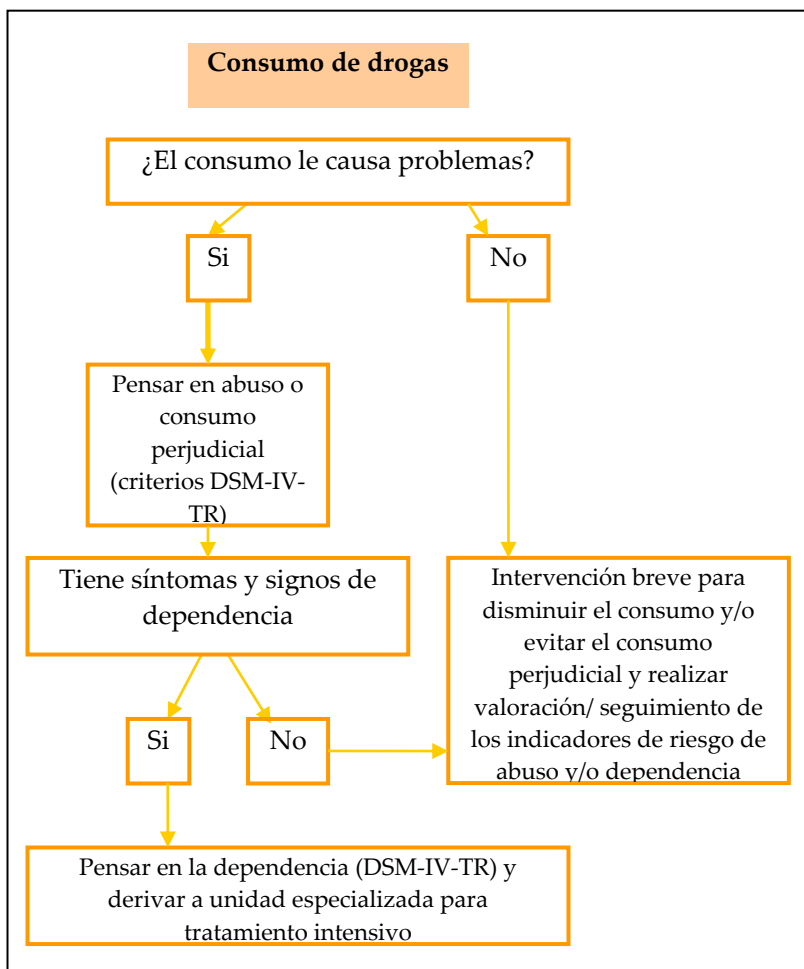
Consumo de drogas

¿El consumo le causa problemas?

Si

No

Pensar en abuso o consumo perjudicial (criterios DSM-IV-TR)

Tiene síntomas y signos de dependencia

Intervención breve para disminuir el consumo y/o evitar el consumo perjudicial y realizar valoración/ seguimiento de los indicadores de riesgo de abuso y/o dependencia

Si

No

Pensar en la dependencia (DSM-IV-TR) y derivar a unidad especializada para tratamiento intensivo